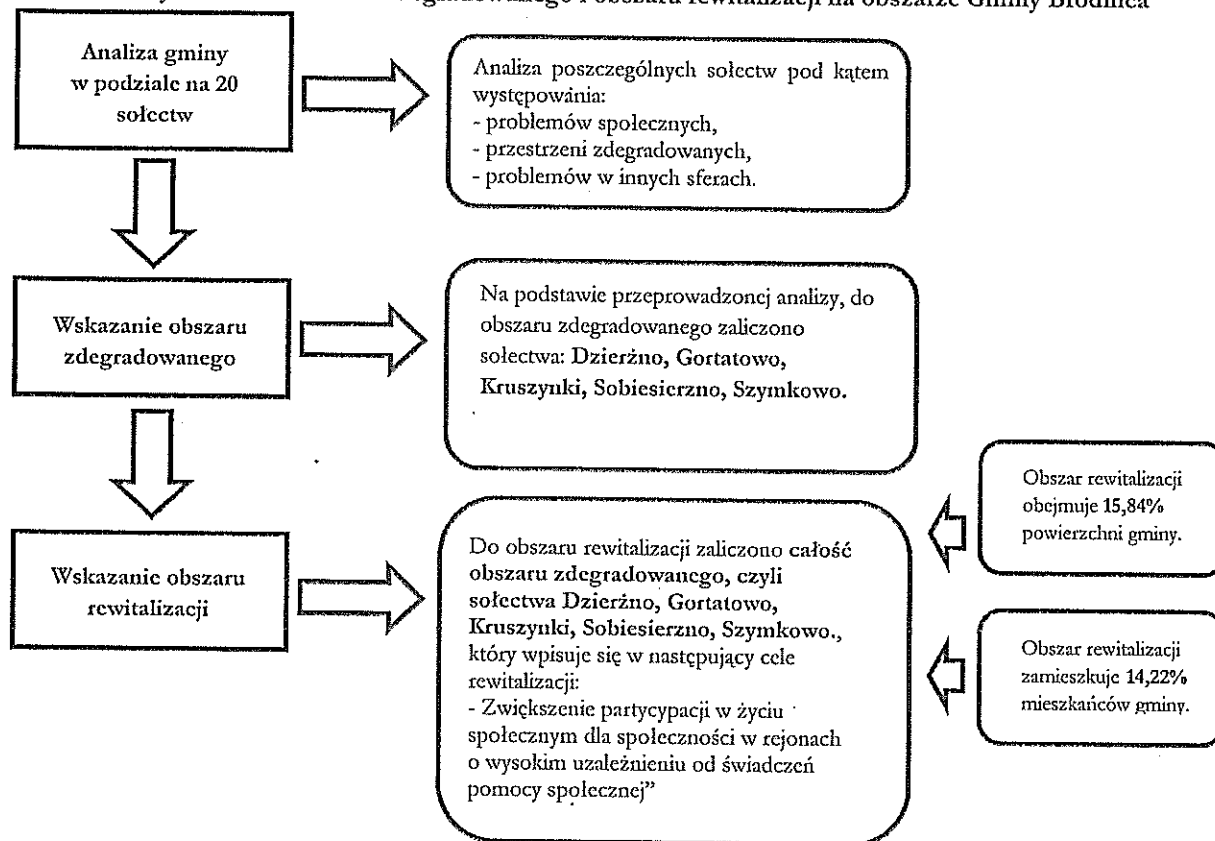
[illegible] zdegradowanego i obszaru rewitalizacji na obszarze Gminy Brodnica

Analiza gminy w podziale na 20 sołectw

Analiza poszczególnych sołectw pod kątem występowania:
- problemów społecznych,
- przestrzeni zdegradowanych,
- problemów w innych sferach.

Wskazanie obszaru zdegradowanego

Na podstawie przeprowadzonej analizy, do obszaru zdegradowanego zaliczono sołectwa: Dzierżno, Gortatowo, Kruszynki, Sobiesierzno, Szymkowo.

Wskazanie obszaru rewitalizacji

Do obszaru rewitalizacji zaliczono całość obszaru zdegradowanego, czyli sołectwa Dzierżno, Gortatowo, Kruszynki, Sobiesierzno, Szymkowo., który wpisuje się w następujący cele rewitalizacji:
- Zwiększenie partycypacji w życiu społecznym dla społeczności w rejonach o wysokim uzależnieniu od świadczeń pomocy społecznej"

Obszar rewitalizacji obejmuje 15,84% powierzchni gminy.

Obszar rewitalizacji zamieszkuje 14,22% mieszkańców gminy.